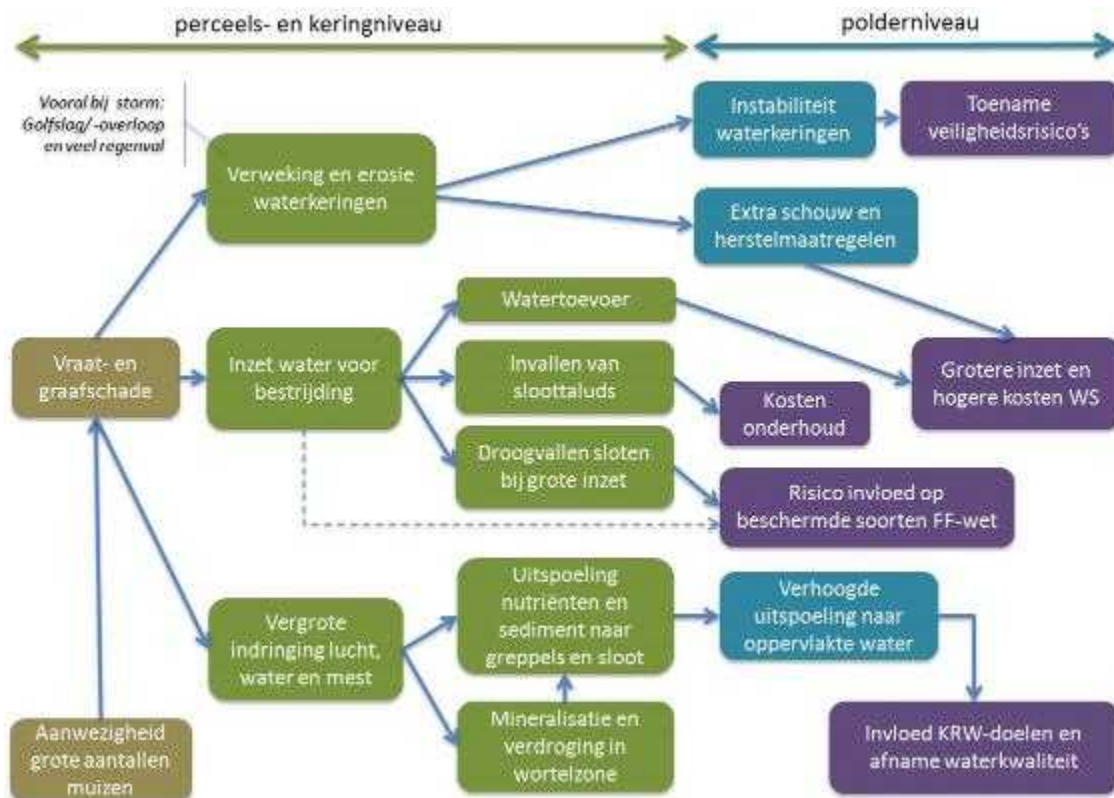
perceels- en keringniveau

polderniveau

Vooral bij storm: Golfslag/-overloop en veel regenval

Verweking en erosie waterkeringen

Instabiliteit waterkeringen

Toename veiligheidsrisico's

Extra schouw en herstelmaatregelen

Vraat- en graafschade

Inzet water voor bestrijding

Watertoevoer

Invallen van slootaluds

Droogvallen sloten bij grote inzet

Kosten onderhoud

Grotere inzet en hogere kosten WS

Risico invloed op beschermde soorten FF-wet

Vergrote indringing lucht, water en mest

Uitspoeling nutriënten en sediment naar greppels en sloot

Verhoogde uitspoeling naar oppervlakte water

Mineralisatie en verdroging in wortelzone

Invloed KRW-doelen en afname waterkwaliteit

Aanwezigheid grote aantallen muizen